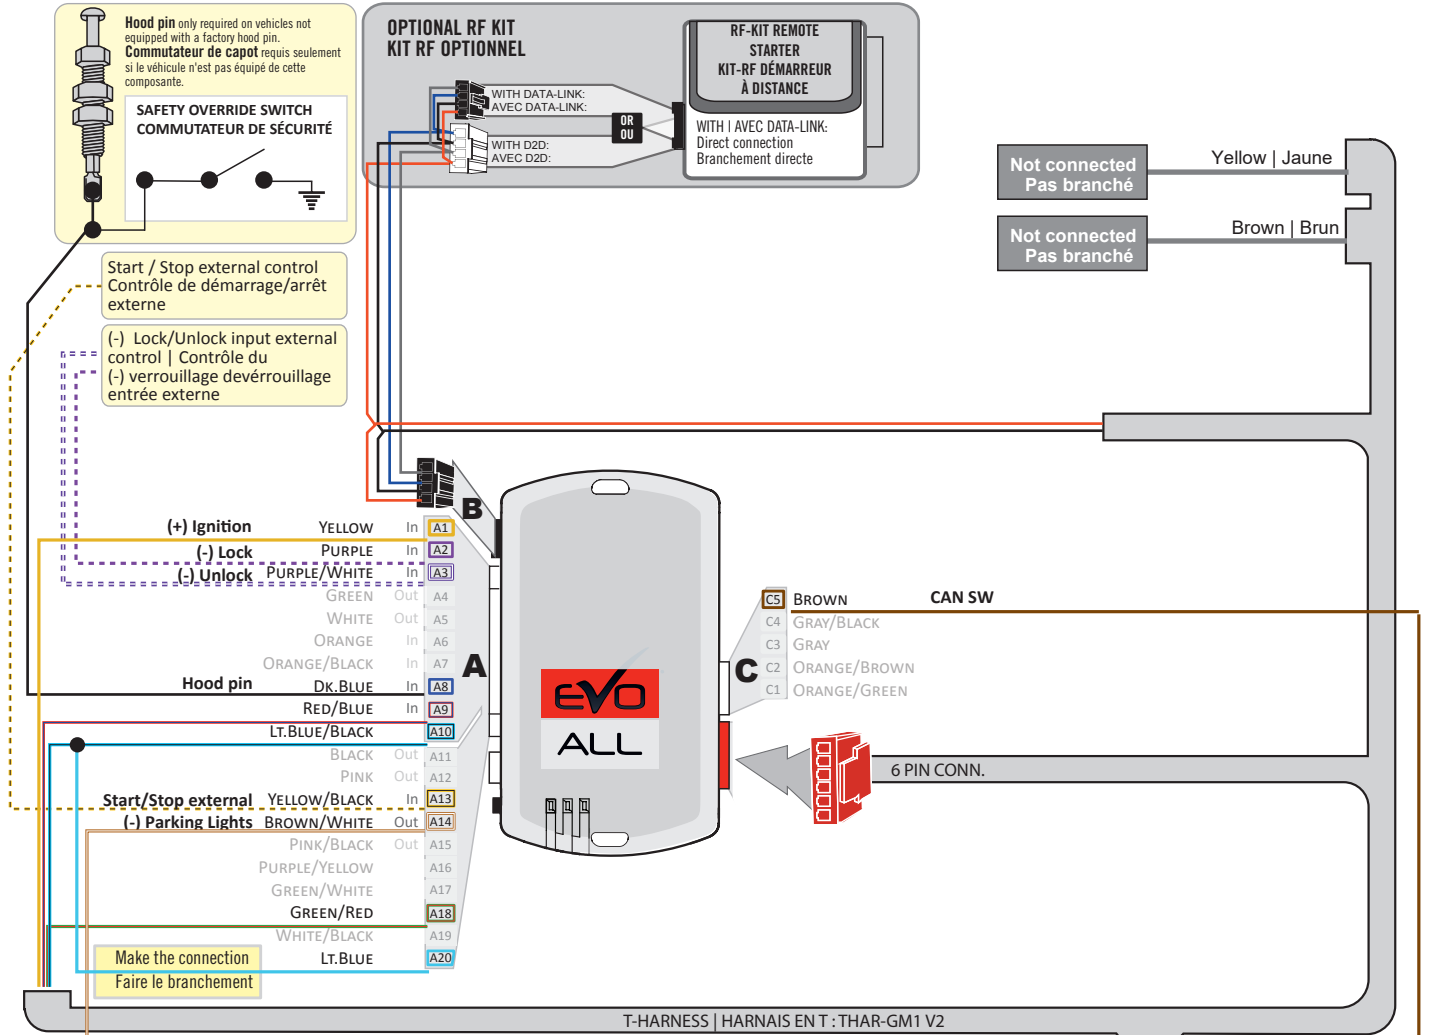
Hood pin only required on vehicles not equipped with a factory hood pin.
Commutateur de capot requis seulement si le véhicule n'est pas équipé de cette composante.

SAFETY OVERRIDE SWITCH
COMMUTATEUR DE SÉCURITÉ

OPTIONAL RF KIT
KIT RF OPTIONNEL

WITH DATA-LINK:
AVEC DATA-LINK:

OR
OU

WITH D2D:
AVEC D2D:

RF-KIT REMOTE STARTER
KIT-RF DÉMARREUR À DISTANCE

WITH | AVEC DATA-LINK:
Direct connection
Branchement directe

Not connected
Pas branché

Yellow | Jaune

Not connected
Pas branché

Brown | Brun

Start / Stop external control
Contrôle de démarrage/arrêt externe

(-) Lock/Unlock input external control | Contrôle du (-) verrouillage devérrouillage entrée externe

B

(+) Ignition YELLOW In A1
(-) Lock PURPLE In A2
(-) Unlock PURPLE/WHITE In A3
GREEN Out A4
WHITE Out A5
ORANGE In A6
ORANGE/BLACK In A7
Hood pin DK.BLUE In A8
RED/BLUE In A9
LT.BLUE/BLACK A10
BLACK Out A11
PINK Out A12
Start/Stop external YELLOW/BLACK In A13
(-) Parking Lights BROWN/WHITE Out A14
PINK/BLACK Out A15
PURPLE/YELLOW A16
GREEN/WHITE A17
GREEN/RED A18
WHITE/BLACK A19
LT.BLUE A20

A

Make the connection
Faire le branchement

EVO
ALL

C

C5 BROWN CAN SW
C4 GRAY/BLACK
C3 GRAY
C2 ORANGE/BROWN
C1 ORANGE/GREEN

6 PIN CONN.

T-HARNESS | HARNAIS EN T : THAR-GM1 V2